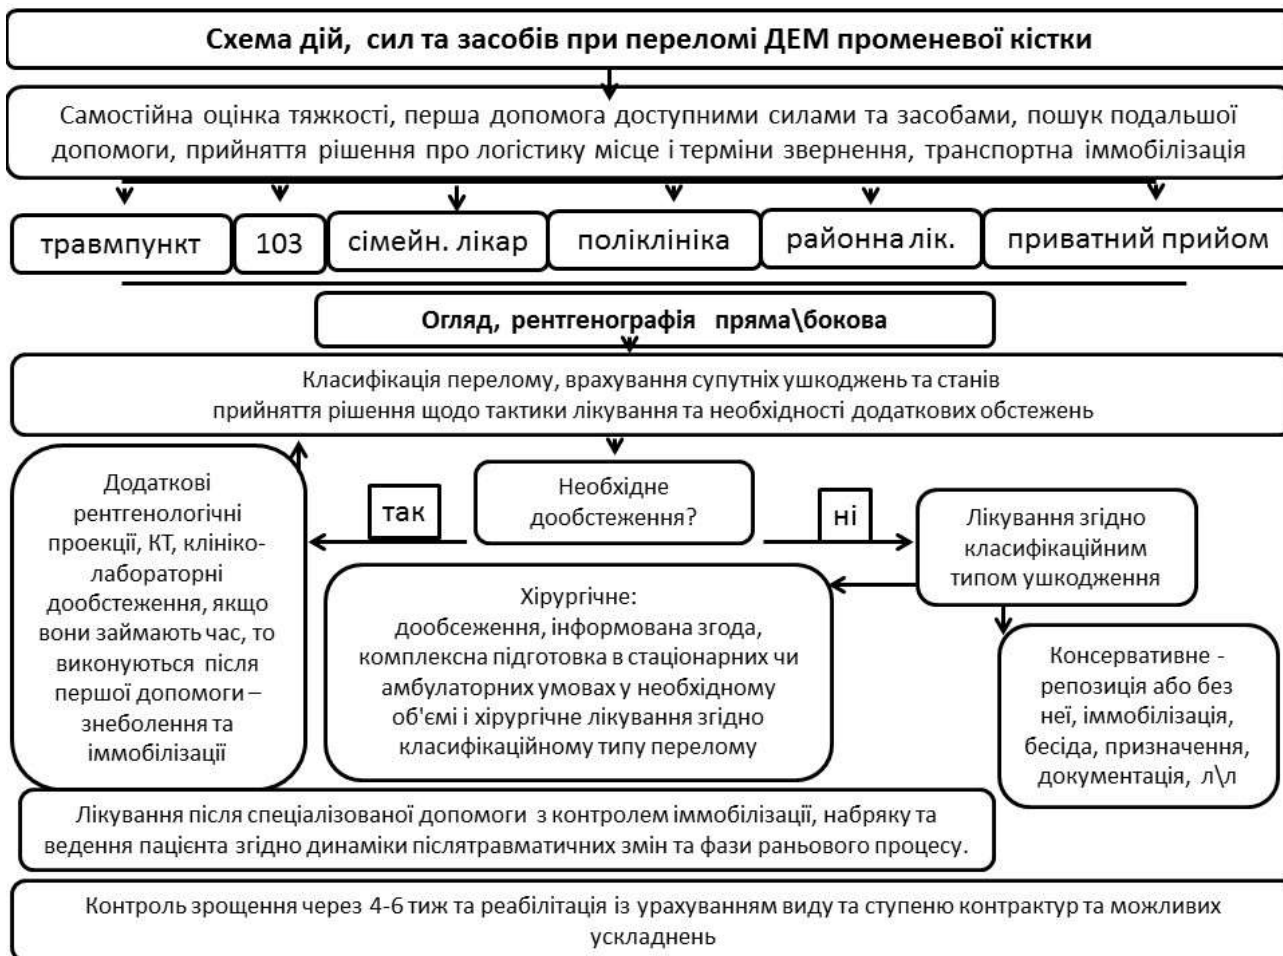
Схема дій, сил та засобів при переломі ДЕМ променевої кістки

Самостійна оцінка тяжкості, перша допомога доступними силами та засобами, пошук подальшої допомоги, прийняття рішення про логістику місце і терміни звернення, транспортна іммобілізація

травмпункт

103

сімейн. лікар

поліклініка

районна лік.

приватний прийом

Огляд, рентгенографія пряма\бокова

Класифікація перелому, врахування супутніх ушкоджень та станів прийняття рішення щодо тактики лікування та необхідності додаткових обстежень

Додаткові рентгенологічні проекції, КТ, клініко-лабораторні дообстеження, якщо вони займають час, то виконуються після першої допомоги – знеболення та іммобілізації

так

Необхідне дообстеження?

ні

Лікування згідно класифікаційним типом ушкодження

Хірургічне:
дообсеження, інформована згода, комплексна підготовка в стаціонарних чи амбулаторних умовах у необхідному об'ємі і хірургічне лікування згідно класифікаційному типу перелому

Консервативне - репозиція або без неї, іммобілізація, бесіда, призначення, документація, л\л

Лікування після спеціалізованої допомоги з контролем іммобілізації, набряку та ведення пацієнта згідно динаміки післятравматичних змін та фази ранього процесу.

Контроль зрощення через 4-6 тиж та реабілітація із урахуванням виду та ступеню контрактур та можливих ускладнень